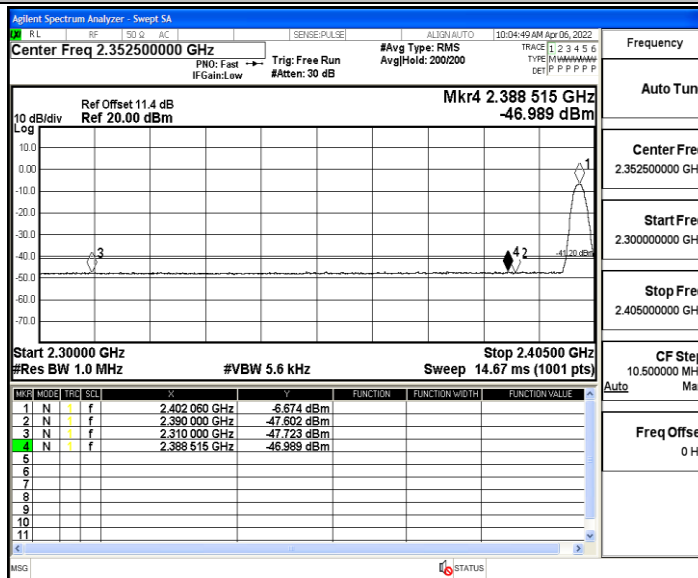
Agilent Spectrum Analyzer - Swept SA
RL RF 50 Ω AC SENSE:PULSE ALIGN AUTO 10:04:49 AM Apr 06, 2022
Center Freq 2.352500000 GHz
PNO: Fast IFGain:Low
Trig: Free Run
#Atten: 30 dB
#Avg Type: RMS
Avg|Hold: 200/200
TRACE 1 2 3 4 5 6
TYPE MWWWWW
DET P P P P P P

Frequency

Ref Offset 11.4 dB
10 dB/div Ref 20.00 dBm
Log
Mkr4 2.388 515 GHz
-46.989 dBm

10.0
0.00
-10.0
-20.0
-30.0
-40.0
-50.0
-60.0
-70.0

1
3
4 2
-41.20 dBm

Start 2.30000 GHz
#Res BW 1.0 MHz
#VBW 5.6 kHz
Stop 2.40500 GHz
Sweep 14.67 ms (1001 pts)

Auto Tun
Center Fre
2.352500000 GH
Start Fre
2.300000000 GH
Stop Fre
2.405000000 GH
CF Step
10.500000 MH
Auto Ma
Freq Offse
0 H

| MKR | MODE | TRC | SCL | X | Y | FUNCTION | FUNCTION WIDTH | FUNCTION VALUE |
|---|---|---|---|---|---|---|---|---|
| 1 | N | 1 | f | 2.402 060 GHz | -6.674 dBm | | | |
| 2 | N | 1 | f | 2.390 000 GHz | -47.602 dBm | | | |
| 3 | N | 1 | f | 2.310 000 GHz | -47.723 dBm | | | |
| 4 | N | 1 | f | 2.388 515 GHz | -46.989 dBm | | | |
| 5 | | | | | | | | |
| 6 | | | | | | | | |
| 7 | | | | | | | | |
| 8 | | | | | | | | |
| 9 | | | | | | | | |
| 10 | | | | | | | | |
| 11 | | | | | | | | |

MSG
STATUS